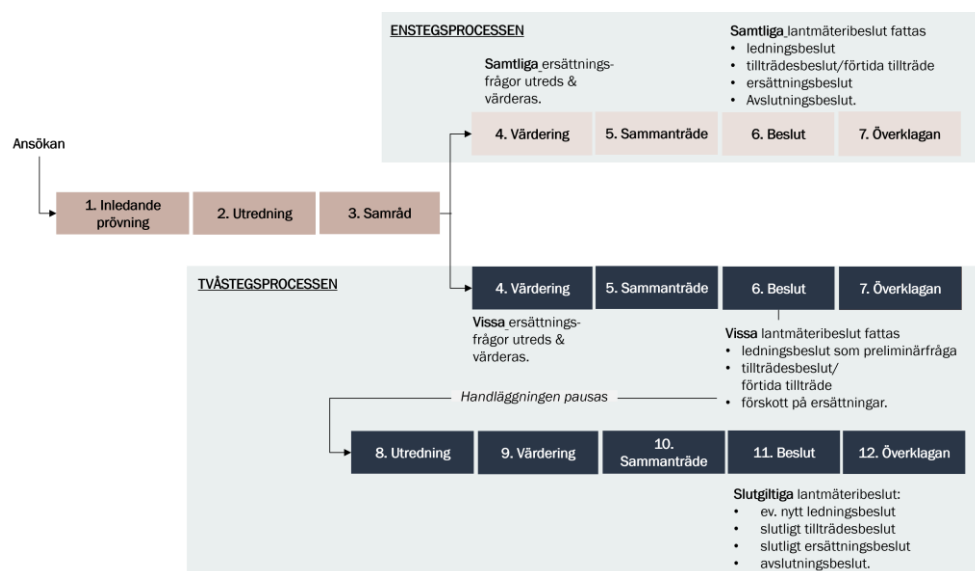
ENSTEGSPROCESSEN

Samtliga ersättningsfrågor utreds & värderas.

Samtliga lantmäteribeslut fattas
• ledningsbeslut
• tillträdesbeslut/förtida tillträde
• ersättningsbeslut
• Avslutningsbeslut.

4. Värdering
5. Sammanträde
6. Beslut
7. Överklagan

Ansökan

1. Inledande prövning
2. Utredning
3. Samråd

TVÅSTEGSPROCESSEN

4. Värdering
5. Sammanträde
6. Beslut
7. Överklagan

Vissa ersättningsfrågor utreds & värderas.

Vissa lantmäteribeslut fattas
• ledningsbeslut som preliminärfråga
• tillträdesbeslut/ förtida tillträde
• förskott på ersättningar.

Handläggningen pausas

8. Utredning
9. Värdering
10. Sammanträde
11. Beslut
12. Överklagan

Slutgiltiga lantmäteribeslut:
• ev. nytt ledningsbeslut
• slutligt tillträdesbeslut
• slutligt ersättningsbeslut
• avslutningsbeslut.